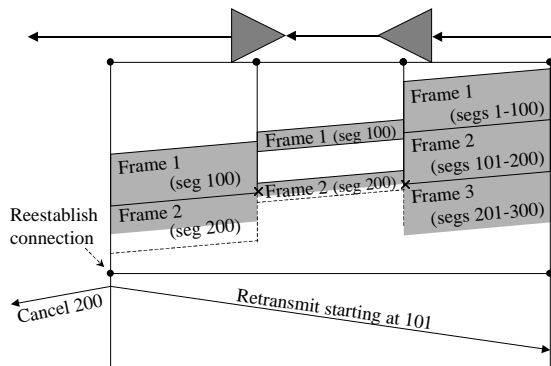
Frame 1
(segs 1-100)

Frame 1 (seg 100)

Frame 2
(segs 101-200)

Frame 1
(seg 100)

Frame 2 (seg 200)

Frame 3
(segs 201-300)

Frame 2
(seg 200)

Reestablish connection

Cancel 200

Retransmit starting at 101